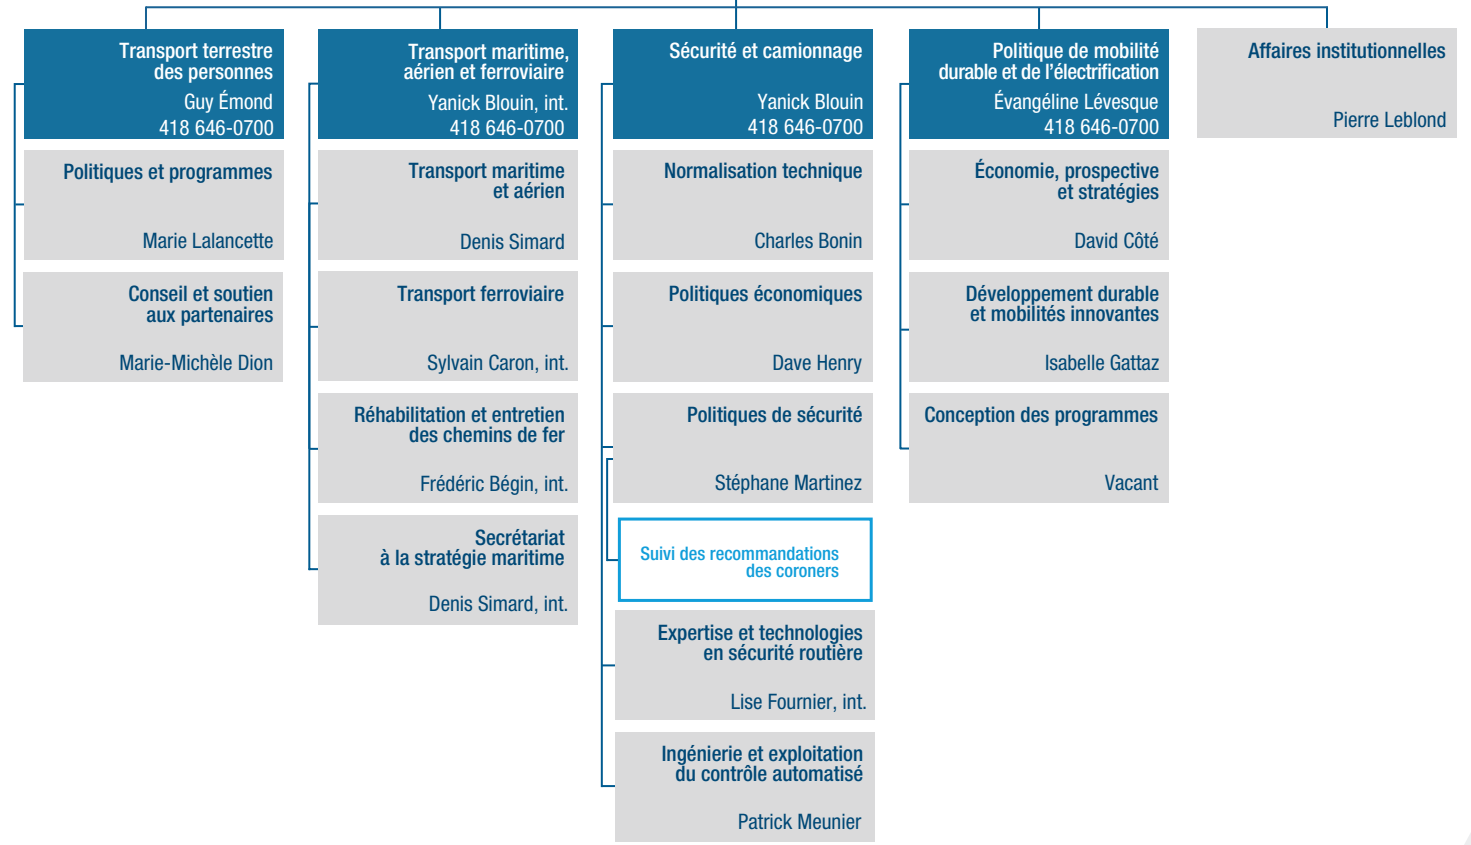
Transport terrestre des personnes
Guy Émond
418 646-0700

Politiques et programmes
Marie Lalancette

Conseil et soutien aux partenaires
Marie-Michèle Dion

Transport maritime, aérien et ferroviaire
Yanick Blouin, int.
418 646-0700

Transport maritime et aérien
Denis Simard

Transport ferroviaire
Sylvain Caron, int.

Réhabilitation et entretien des chemins de fer
Frédéric Bégin, int.

Secrétariat à la stratégie maritime
Denis Simard, int.

Sécurité et camionnage
Yanick Blouin
418 646-0700

Normalisation technique
Charles Bonin

Politiques économiques
Dave Henry

Politiques de sécurité
Stéphane Martinez

Suivi des recommandations des coroners

Expertise et technologies en sécurité routière
Lise Fournier, int.

Ingénierie et exploitation du contrôle automatisé
Patrick Meunier

Politique de mobilité durable et de l'électrification
Évangéline Lévesque
418 646-0700

Économie, prospective et stratégies
David Côté

Développement durable et mobilités innovantes
Isabelle Gattaz

Conception des programmes
Vacant

Affaires institutionnelles
Pierre Leblond